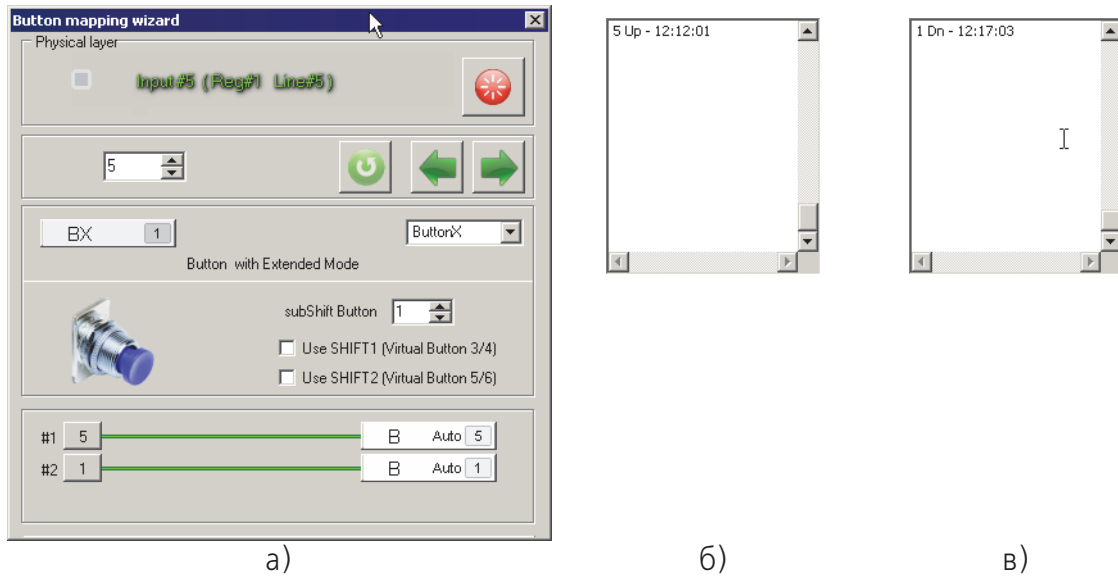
Button mapping wizard

Physical layer

Input #5 ( Reg#1 Line#5 )

5

BX 1

ButtonX

Button with Extended Mode

subShift Button 1

Use SHIFT1 (Virtual Button 3/4)

Use SHIFT2 (Virtual Button 5/6)

#1 5 B Auto 5

#2 1 B Auto 1

а)

5 Up - 12:12:01

б)

1 Dn - 12:17:03

в)